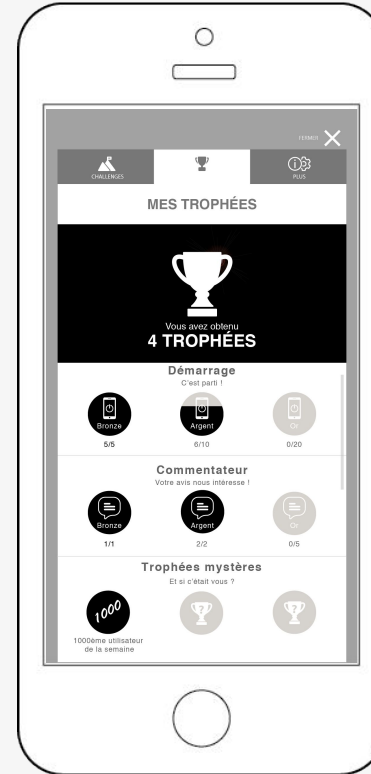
FERMER

CHALLENGES

PLUS

MES TROPHÉES

Vous avez obtenu
4 TROPHÉES

Démarrage
C'est parti !

Bronze
5/5

Argent
6/10

Or
0/20

Commentateur
Votre avis nous intéresse !

Bronze
1/1

Argent
2/2

Or
0/5

Trophées mystères
Et si c'était vous ?

1000

1000ème utilisateur de la semaine